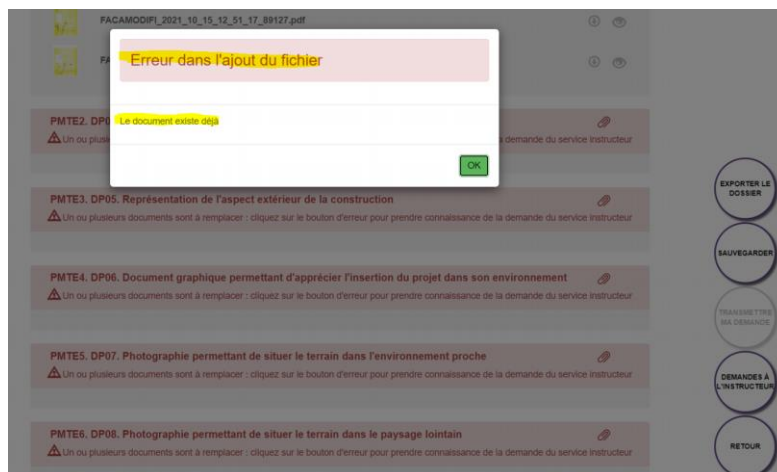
FACAMODIFI_2021_10_15_12_51_17_89127.pdf

FA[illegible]

Erreur dans l'ajout du fichier

Le document existe déjà

OK

PMTE2. DP0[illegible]
Un ou plusie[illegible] demande du service instructeur

PMTE3. DP05. Représentation de l'aspect extérieur de la construction
Un ou plusieurs documents sont à remplacer : cliquez sur le bouton d'erreur pour prendre connaissance de la demande du service instructeur

PMTE4. DP06. Document graphique permettant d'apprécier l'insertion du projet dans son environnement
Un ou plusieurs documents sont à remplacer : cliquez sur le bouton d'erreur pour prendre connaissance de la demande du service instructeur

PMTE5. DP07. Photographie permettant de situer le terrain dans l'environnement proche
Un ou plusieurs documents sont à remplacer : cliquez sur le bouton d'erreur pour prendre connaissance de la demande du service instructeur

PMTE6. DP08. Photographie permettant de situer le terrain dans le paysage lointain
Un ou plusieurs documents sont à remplacer : cliquez sur le bouton d'erreur pour prendre connaissance de la demande du service instructeur

EXPORTER LE DOSSIER

SAUVEGARDER

TRANSMETTRE MA DEMANDE

DEMANDES À L'INSTRUCTEUR

RETOUR